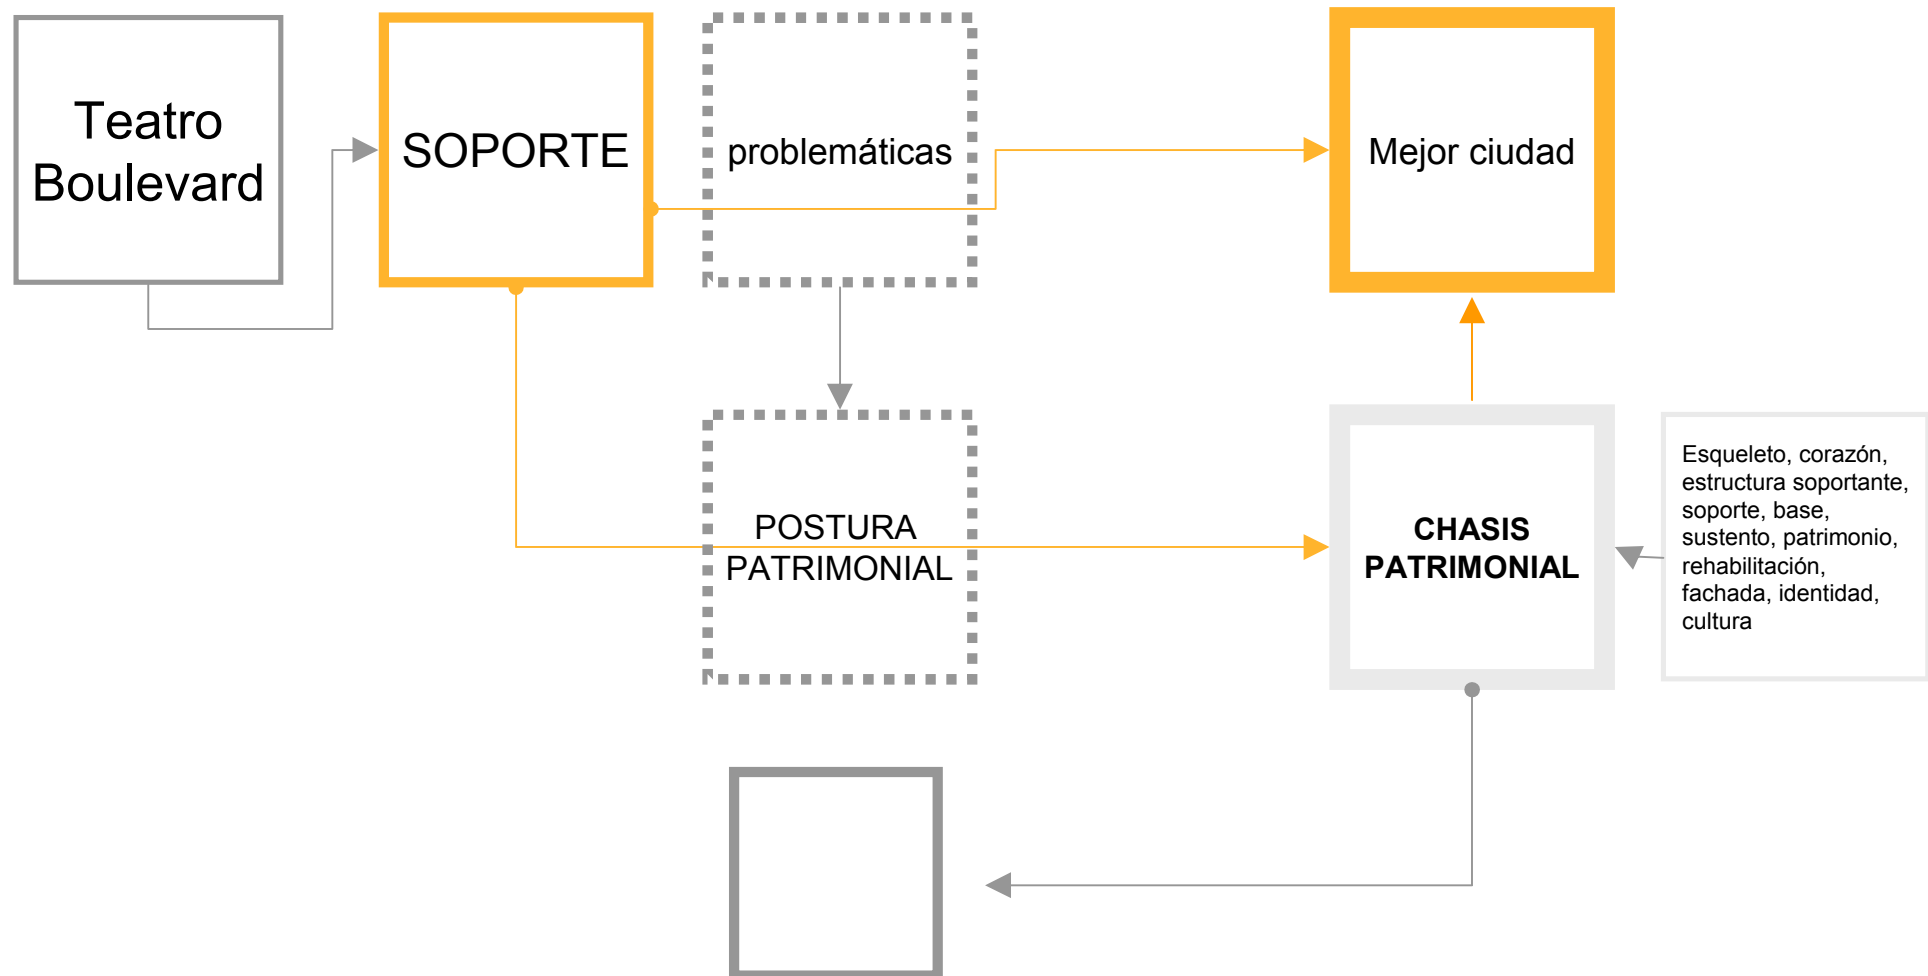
Teatro Boulevard

SOPORTE

problemáticas

Mejor ciudad

POSTURA PATRIMONIAL

CHASIS PATRIMONIAL

Esqueleto, corazón, estructura soportante, soporte, base, sustento, patrimonio, rehabilitación, fachada, identidad, cultura